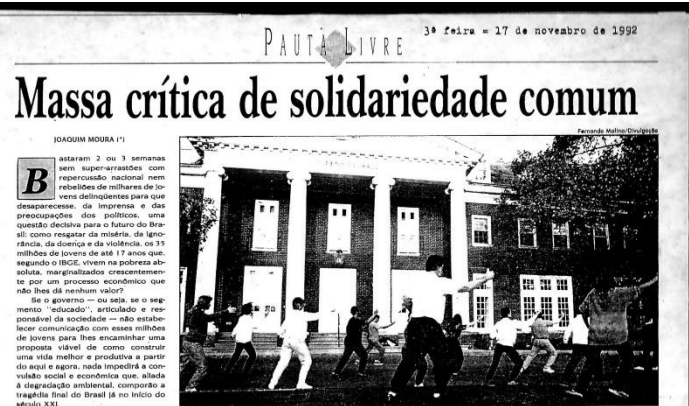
PAUTA LIVRE

3ª feira = 17 de novembro de 1992

Massa crítica de solidariedade comum

JOAQUIM MOURA (\*)

Fernando Molina/Divulgação

Bastaram 2 ou 3 semanas sem super-arrastões com repercussão nacional nem rebeliões de milhares de jovens delinqüentes para que desaparecesse, da imprensa e das preocupações dos políticos, uma questão decisiva para o futuro do Brasil: como resgatar da miséria, da ignorância, da doença e da violência, os 35 milhões de jovens de até 17 anos que, segundo o IBGE, vivem na pobreza absoluta, marginalizados crescentemente por um processo econômico que não lhes dá nenhum valor?

Se o governo — ou seja, se o segmento "educado", articulado e responsável da sociedade — não estabelecer comunicação com esses milhões de jovens para lhes encaminhar uma proposta viável de como construir uma vida melhor e produtiva a partir do aqui e agora, nada impedirá a convulsão social e econômica que, aliada à degradação ambiental, comporão a tragédia final do Brasil já no início do século XXI.